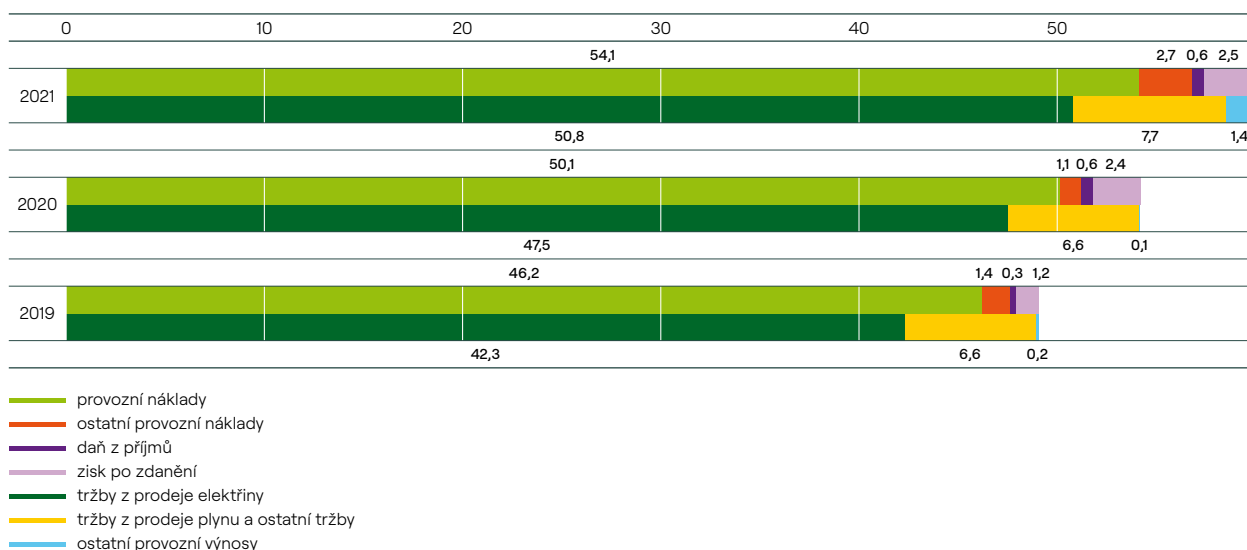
0 10 20 30 40 50

2021
54,1
2,7 0,6 2,5
50,8
7,7
1,4

2020
50,1
1,1 0,6 2,4
47,5
6,6
0,1

2019
46,2
1,4 0,3 1,2
42,3
6,6
0,2

provozní náklady
ostatní provozní náklady
daň z příjmů
zisk po zdanění
tržby z prodeje elektřiny
tržby z prodeje plynu a ostatní tržby
ostatní provozní výnosy